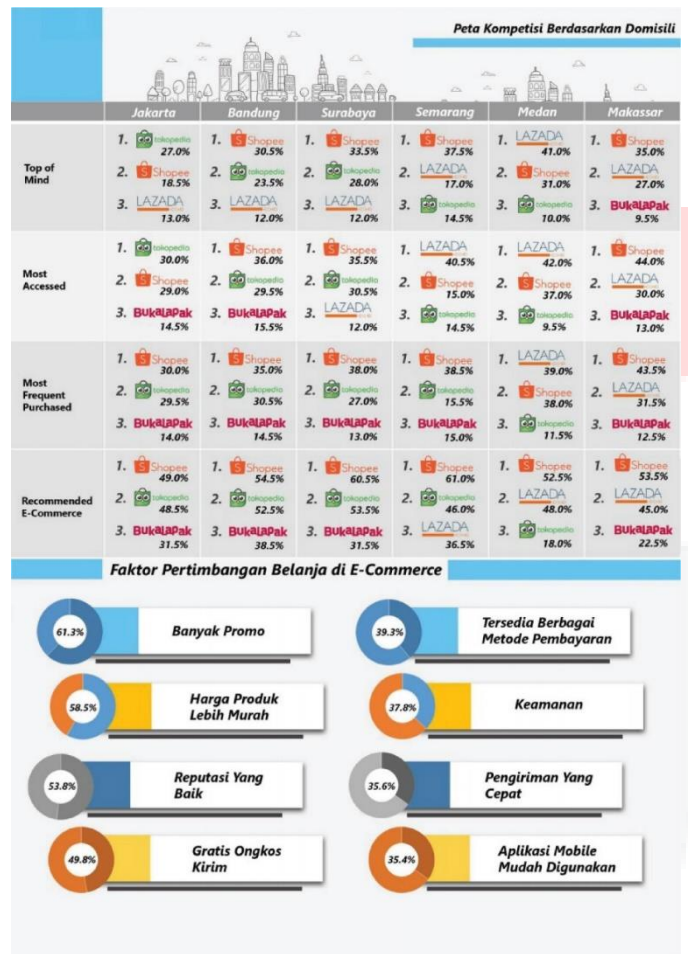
Peta Kompetisi Berdasarkan Domisili

| | Jakarta | Bandung | Surabaya | Semarang | Medan | Makassar |
|---|---|---|---|---|---|---|
| Top of Mind | 1. tokopedia 27.0% 2. Shopee 18.5% 3. LAZADA 13.0% | 1. Shopee 30.5% 2. tokopedia 23.5% 3. LAZADA 12.0% | 1. Shopee 33.5% 2. tokopedia 28.0% 3. LAZADA 12.0% | 1. Shopee 37.5% 2. LAZADA 17.0% 3. tokopedia 14.5% | 1. LAZADA 41.0% 2. Shopee 31.0% 3. tokopedia 10.0% | 1. Shopee 35.0% 2. LAZADA 27.0% 3. Bukalapak 9.5% |
| Most Accessed | 1. tokopedia 30.0% 2. Shopee 29.0% 3. Bukalapak 14.5% | 1. Shopee 36.0% 2. tokopedia 29.5% 3. Bukalapak 15.5% | 1. Shopee 35.5% 2. tokopedia 30.5% 3. LAZADA 12.0% | 1. LAZADA 40.5% 2. Shopee 15.0% 3. tokopedia 14.5% | 1. LAZADA 42.0% 2. Shopee 37.0% 3. tokopedia 9.5% | 1. Shopee 44.0% 2. LAZADA 30.0% 3. Bukalapak 13.0% |
| Most Frequent Purchased | 1. Shopee 30.0% 2. tokopedia 29.5% 3. Bukalapak 14.0% | 1. Shopee 35.0% 2. tokopedia 30.5% 3. Bukalapak 14.5% | 1. Shopee 38.0% 2. tokopedia 27.0% 3. Bukalapak 13.0% | 1. Shopee 38.5% 2. tokopedia 15.5% 3. Bukalapak 15.0% | 1. LAZADA 39.0% 2. Shopee 38.0% 3. tokopedia 11.5% | 1. Shopee 43.5% 2. LAZADA 31.5% 3. Bukalapak 12.5% |
| Recommended E-Commerce | 1. Shopee 49.0% 2. tokopedia 48.5% 3. Bukalapak 31.5% | 1. Shopee 54.5% 2. tokopedia 52.5% 3. Bukalapak 38.5% | 1. Shopee 60.5% 2. tokopedia 53.5% 3. Bukalapak 31.5% | 1. Shopee 61.0% 2. tokopedia 46.0% 3. LAZADA 36.5% | 1. Shopee 52.5% 2. LAZADA 48.0% 3. tokopedia 18.0% | 1. Shopee 53.5% 2. LAZADA 45.0% 3. Bukalapak 22.5% |

Faktor Pertimbangan Belanja di E-Commerce

61.3% Banyak Promo

39.3% Tersedia Berbagai Metode Pembayaran

58.5% Harga Produk Lebih Murah

37.8% Keamanan

53.8% Reputasi Yang Baik

35.6% Pengiriman Yang Cepat

49.8% Gratis Ongkos Kirim

35.4% Aplikasi Mobile Mudah Digunakan